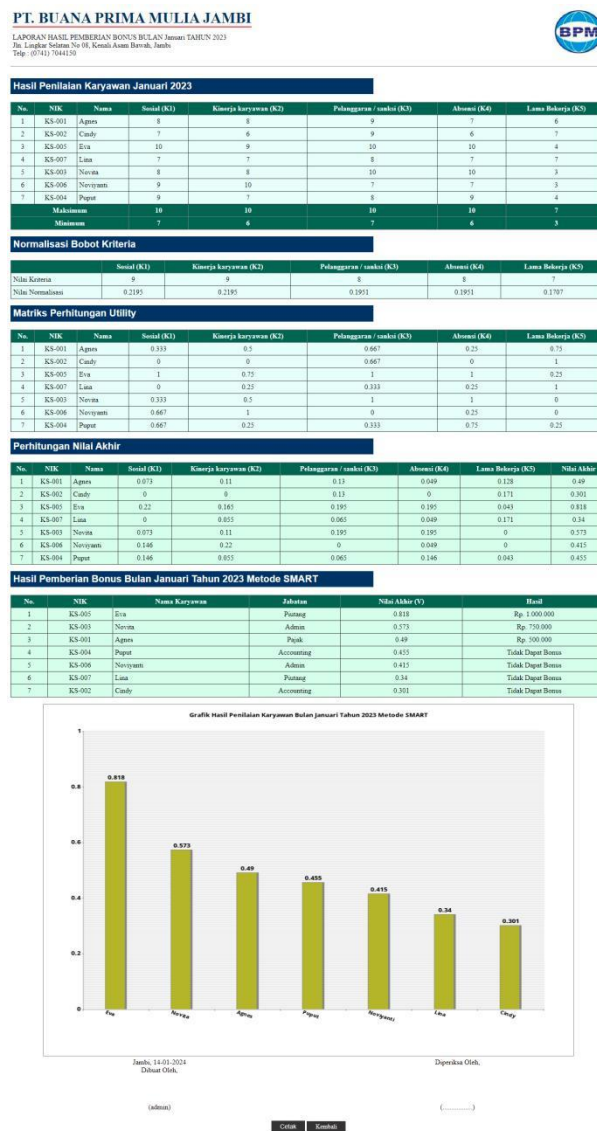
PT. BUANA PRIMA MULIA JAMBI

LAPORAN HASIL PEMBERIAN BONUS BULAN Januari TAHUN 2023
Jln. Lingkar Selatan No 08, Kenali Asam Bawah, Jambi
Telp : (0741) 7044150

BPM

Hasil Penilaian Karyawan Januari 2023

| No. | NIK | Nama | Sosial (K1) | Kinerja karyawan (K2) | Pelanggaran / sanksi (K3) | Absensi (K4) | Lama Bekerja (K5) |
|---|---|---|---|---|---|---|---|
| 1 | KS-001 | Agnes | 8 | 8 | 9 | 7 | 6 |
| 2 | KS-002 | Cindy | 7 | 6 | 9 | 6 | 7 |
| 3 | KS-005 | Eva | 10 | 9 | 10 | 10 | 4 |
| 4 | KS-007 | Lina | 7 | 7 | 8 | 7 | 7 |
| 5 | KS-003 | Novita | 8 | 8 | 10 | 10 | 3 |
| 6 | KS-006 | Noviyanti | 9 | 10 | 7 | 7 | 3 |
| 7 | KS-004 | Puput | 9 | 7 | 8 | 9 | 4 |
| | Maksimum | | 10 | 10 | 10 | 10 | 7 |
| | Minimum | | 7 | 6 | 7 | 6 | 3 |

Normalisasi Bobot Kriteria

| | Sosial (K1) | Kinerja karyawan (K2) | Pelanggaran / sanksi (K3) | Absensi (K4) | Lama Bekerja (K5) |
|---|---|---|---|---|---|
| Nilai Kriteria | 9 | 9 | 8 | 8 | 7 |
| Nilai Normalisasi | 0.2195 | 0.2195 | 0.1951 | 0.1951 | 0.1707 |

Matriks Perhitungan Utility

| No. | NIK | Nama | Sosial (K1) | Kinerja karyawan (K2) | Pelanggaran / sanksi (K3) | Absensi (K4) | Lama Bekerja (K5) |
|---|---|---|---|---|---|---|---|
| 1 | KS-001 | Agnes | 0.333 | 0.5 | 0.667 | 0.25 | 0.75 |
| 2 | KS-002 | Cindy | 0 | 0 | 0.667 | 0 | 1 |
| 3 | KS-005 | Eva | 1 | 0.75 | 1 | 1 | 0.25 |
| 4 | KS-007 | Lina | 0 | 0.25 | 0.333 | 0.25 | 1 |
| 5 | KS-003 | Novita | 0.333 | 0.5 | 1 | 1 | 0 |
| 6 | KS-006 | Noviyanti | 0.667 | 1 | 0 | 0.25 | 0 |
| 7 | KS-004 | Puput | 0.667 | 0.25 | 0.333 | 0.75 | 0.25 |

Perhitungan Nilai Akhir

| No. | NIK | Nama | Sosial (K1) | Kinerja karyawan (K2) | Pelanggaran / sanksi (K3) | Absensi (K4) | Lama Bekerja (K5) | Nilai Akhir |
|---|---|---|---|---|---|---|---|---|
| 1 | KS-001 | Agnes | 0.073 | 0.11 | 0.13 | 0.049 | 0.128 | 0.49 |
| 2 | KS-002 | Cindy | 0 | 0 | 0.13 | 0 | 0.171 | 0.301 |
| 3 | KS-005 | Eva | 0.22 | 0.165 | 0.195 | 0.195 | 0.043 | 0.818 |
| 4 | KS-007 | Lina | 0 | 0.055 | 0.065 | 0.049 | 0.171 | 0.34 |
| 5 | KS-003 | Novita | 0.073 | 0.11 | 0.195 | 0.195 | 0 | 0.573 |
| 6 | KS-006 | Noviyanti | 0.146 | 0.22 | 0 | 0.049 | 0 | 0.415 |
| 7 | KS-004 | Puput | 0.146 | 0.055 | 0.065 | 0.146 | 0.043 | 0.455 |

Hasil Pemberian Bonus Bulan Januari Tahun 2023 Metode SMART

| No. | NIK | Nama Karyawan | Jabatan | Nilai Akhir (V) | Hasil |
|---|---|---|---|---|---|
| 1 | KS-005 | Eva | Piutang | 0.818 | Rp. 1.000.000 |
| 2 | KS-003 | Novita | Admin | 0.573 | Rp. 750.000 |
| 3 | KS-001 | Agnes | Pajak | 0.49 | Rp. 500.000 |
| 4 | KS-004 | Puput | Accounting | 0.455 | Tidak Dapat Bonus |
| 5 | KS-006 | Noviyanti | Admin | 0.415 | Tidak Dapat Bonus |
| 6 | KS-007 | Lina | Piutang | 0.34 | Tidak Dapat Bonus |
| 7 | KS-002 | Cindy | Accounting | 0.301 | Tidak Dapat Bonus |

Grafik Hasil Penilaian Karyawan Bulan Januari Tahun 2023 Metode SMART

1
0.8
0.6
0.4
0.2
0

0.818 0.573 0.49 0.455 0.415 0.34 0.301

Eva Novita Agnes Puput Noviyanti Lina Cindy

Jambi, 14-01-2024
Dibuat Oleh,

Diperiksa Oleh,

(admin)

(..............)

Cetak Kembali